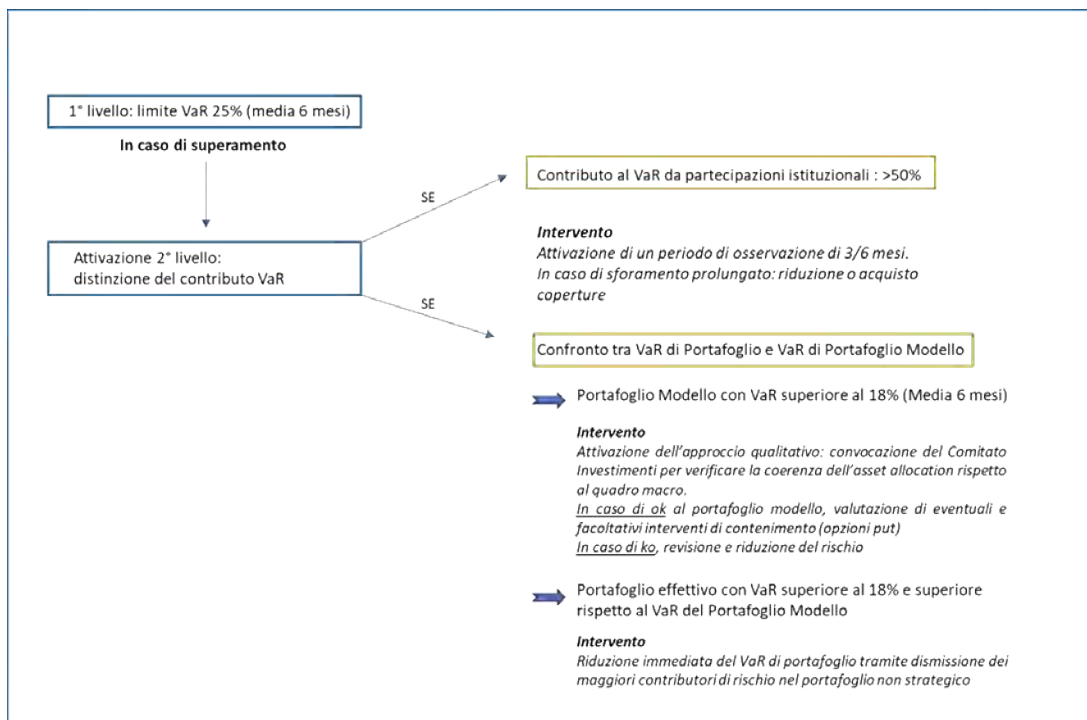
1° livello: limite VaR 25% (media 6 mesi)

In caso di superamento

Attivazione 2° livello: distinzione del contributo VaR

SE

Contributo al VaR da partecipazioni istituzionali : >50%

Intervento
Attivazione di un periodo di osservazione di 3/6 mesi.
In caso di sforamento prolungato: riduzione o acquisto coperture

SE

Confronto tra VaR di Portafoglio e VaR di Portafoglio Modello

Portafoglio Modello con VaR superiore al 18% (Media 6 mesi)

Intervento
Attivazione dell'approccio qualitativo: convocazione del Comitato Investimenti per verificare la coerenza dell'asset allocation rispetto al quadro macro.
In caso di ok al portafoglio modello, valutazione di eventuali e facoltativi interventi di contenimento (opzioni put)
In caso di ko, revisione e riduzione del rischio

Portafoglio effettivo con VaR superiore al 18% e superiore rispetto al VaR del Portafoglio Modello

Intervento
Riduzione immediata del VaR di portafoglio tramite dismissione dei maggiori contributori di rischio nel portafoglio non strategico